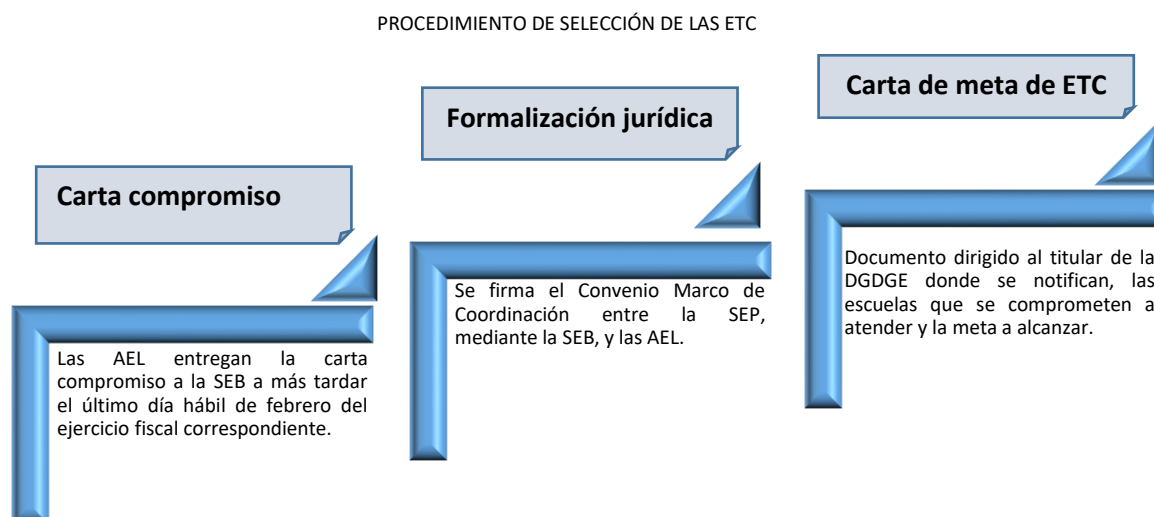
PROCEDIMIENTO DE SELECCIÓN DE LAS ETC

Carta compromiso

Las AEL entregan la carta compromiso a la SEB a más tardar el último día hábil de febrero del ejercicio fiscal correspondiente.

Formalización jurídica

Se firma el Convenio Marco de Coordinación entre la SEP, mediante la SEB, y las AEL.

Carta de meta de ETC

Documento dirigido al titular de la DGDGE donde se notifican, las escuelas que se comprometen a atender y la meta a alcanzar.